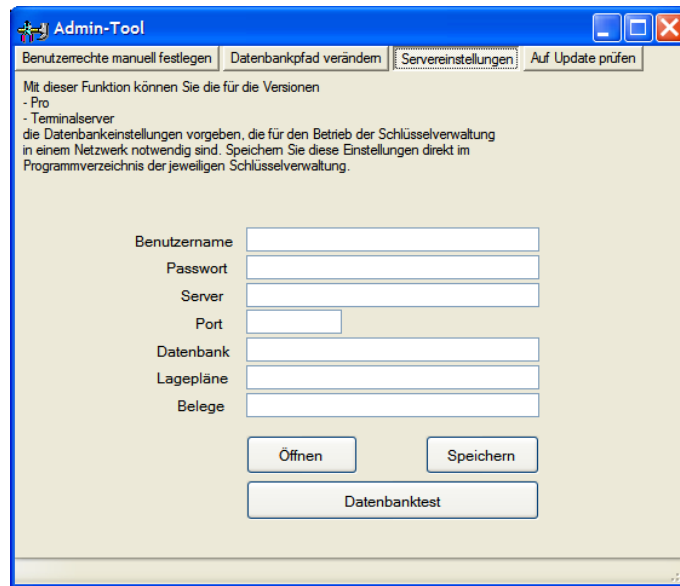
Admin-Tool

Benutzerrechte manuell festlegen | Datenbankpfad verändern | Servereinstellungen | Auf Update prüfen

Mit dieser Funktion können Sie die für die Versionen
- Pro
- Terminalserver
die Datenbankeinstellungen vorgeben, die für den Betrieb der Schlüsselverwaltung in einem Netzwerk notwendig sind. Speichern Sie diese Einstellungen direkt im Programmverzeichnis der jeweiligen Schlüsselverwaltung.

Benutzername
Passwort
Server
Port
Datenbank
Lagepläne
Belege

Öffnen
Speichern
Datenbanktest